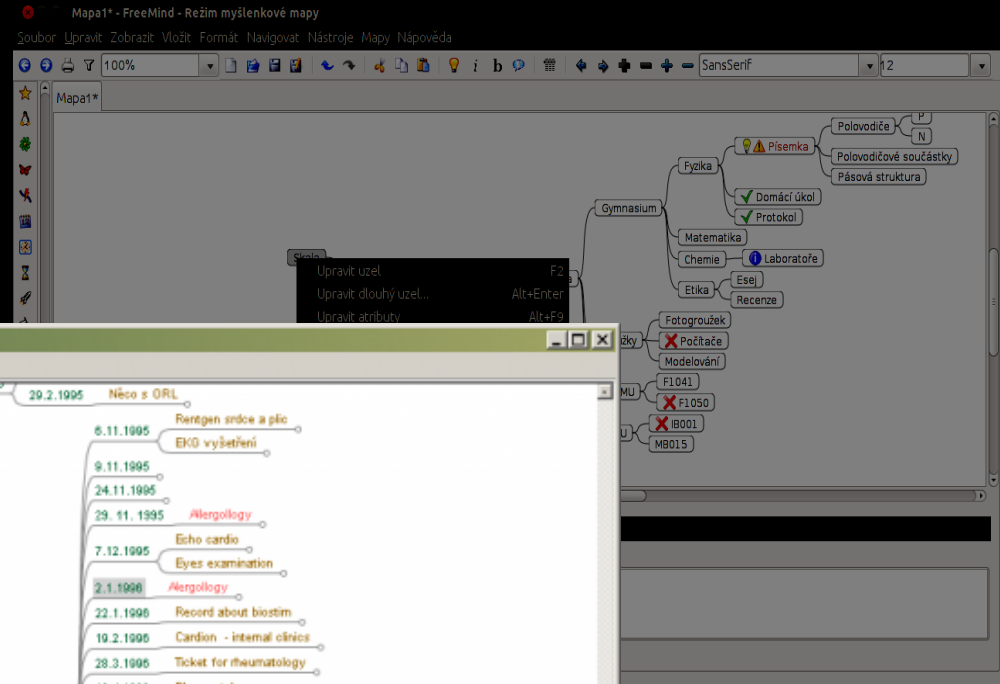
Mapa1* - FreeMind - Režim myšlenkové mapy

Soubor Upravit Zobrazit Vložit Formát Navigovat Nástroje Mapy Nápověda

100%

SansSerif

12

Mapa1*

Škola

Upravit uzel F2

Upravit dlouhý uzel... Alt+Enter

Upravit atributy Alt+F9

Gymnasium

Fyzika

Písemka

Polovodiče

P

N

Polovodičové součástky

Pásová struktura

Domácí úkol

Protokol

Matematika

Chemie

Laboratoře

Etika

Esej

Recenze

žky

Fotogroužek

Počítače

Modelování

MU

F1041

F1050

U

IB001

MB015

29.2.1995 Něco s ORL

6.11.1995 Rentgen srdce a plic

EKG vyšetření

9.11.1995

24.11.1995

29. 11. 1995 Allergollogy

7.12.1995 Echo cardio

Eyes examination

2.1.1996 Alergollogy

22.1.1996 Record about biostim

19.2.1996 Cardion - internal clinics

28.3.1996 Ticket for rheumatology